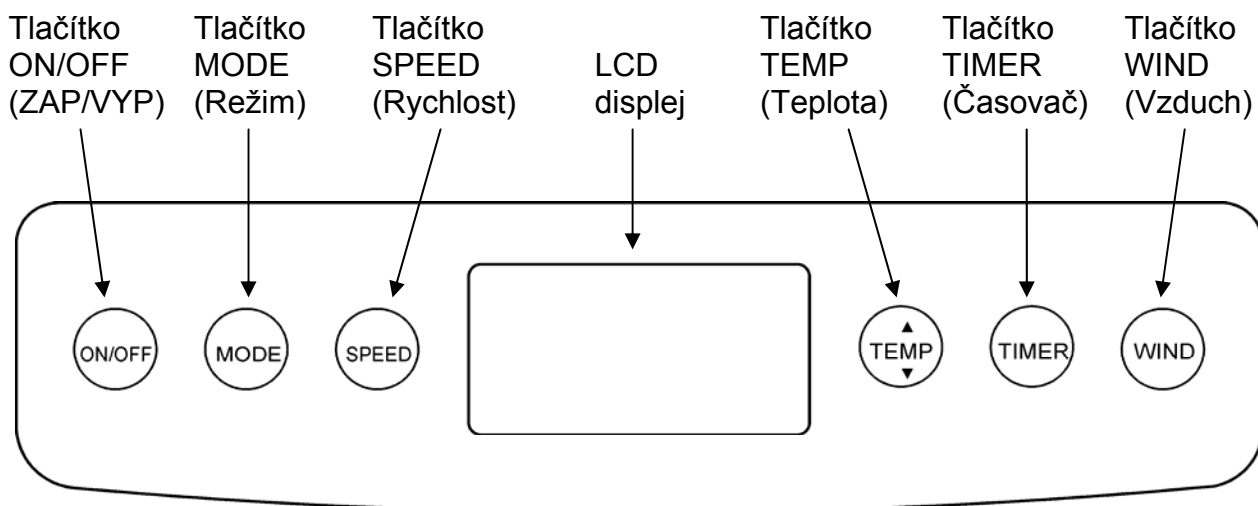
Tlačítko ON/OFF (ZAP/VYP)

Tlačítko MODE (Režim)

Tlačítko SPEED (Rychlost)

LCD displej

Tlačítko TEMP (Teplota)

Tlačítko TIMER (Časovač)

Tlačítko WIND (Vzduch)

ON/OFF

MODE

SPEED

▲
TEMP
▼

TIMER

WIND